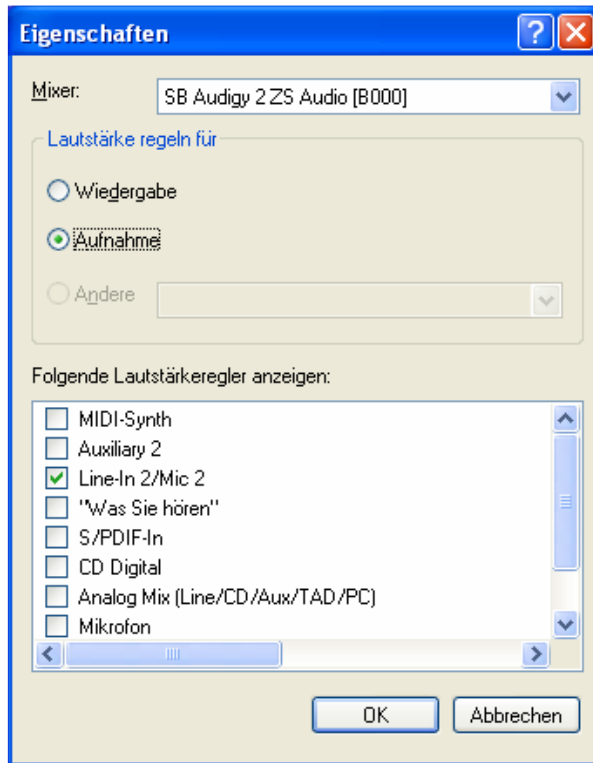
Eigenschaften

?

X

Mixer: SB Audigy 2 ZS Audio [B000]

Lautstärke regeln für

Wiedergabe

Aufnahme

Andere

Folgende Lautstärkeregler anzeigen:

MIDI-Synth

Auxiliary 2

Line-In 2/Mic 2

"Was Sie hören"

S/PDIF-In

CD Digital

Analog Mix (Line/CD/Aux/TAD/PC)

Mikrofon

OK

Abbrechen